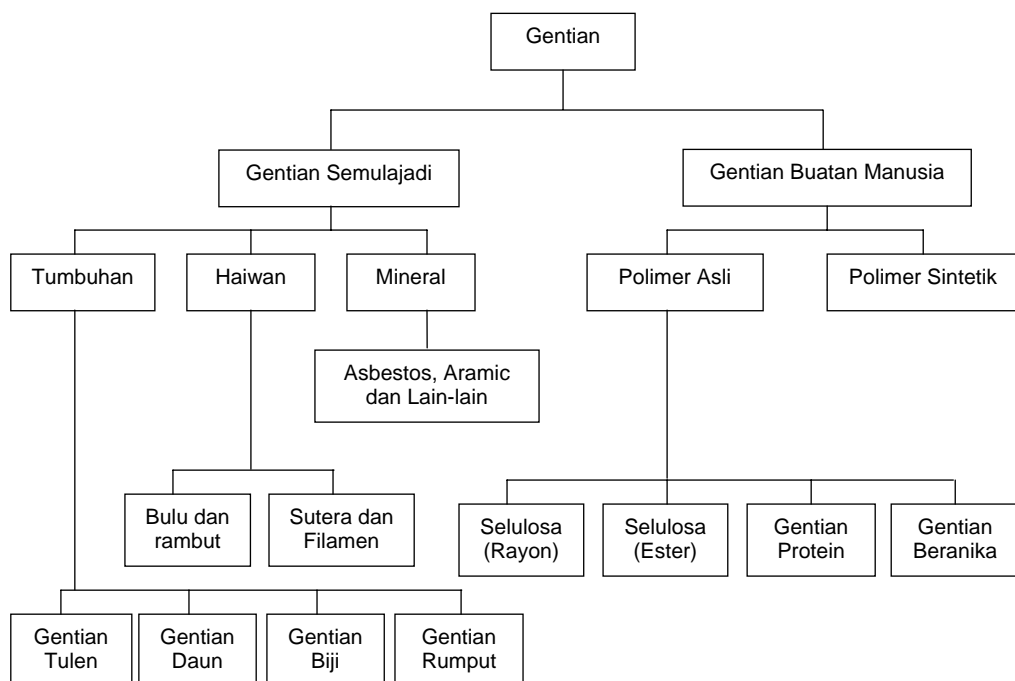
Gentian

Gentian Semulajadi

Gentian Buatan Manusia

Tumbuhan

Haiwan

Mineral

Polimer Asli

Polimer Sintetik

Asbestos, Aramic dan Lain-lain

Bulu dan rambut

Sutera dan Filamen

Selulosa (Rayon)

Selulosa (Ester)

Gentian Protein

Gentian Beranika

Gentian Tulen

Gentian Daun

Gentian Biji

Gentian Rumput